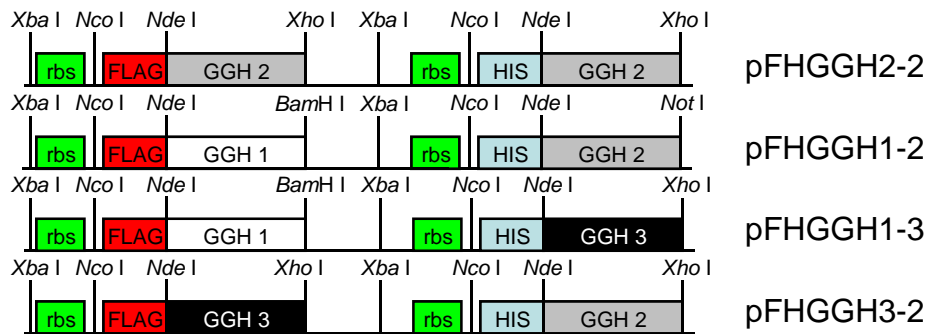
*Xba* I *Nco* I *Nde* I *Xho* I *Xba* I *Nco* I *Nde* I *Xho* I

rbs FLAG GGH 2 rbs HIS GGH 2 pFHGGH2-2

*Xba* I *Nco* I *Nde* I *Bam*H I *Xba* I *Nco* I *Nde* I *Not* I

rbs FLAG GGH 1 rbs HIS GGH 2 pFHGGH1-2

*Xba* I *Nco* I *Nde* I *Bam*H I *Xba* I *Nco* I *Nde* I *Xho* I

rbs FLAG GGH 1 rbs HIS GGH 3 pFHGGH1-3

*Xba* I *Nco* I *Nde* I *Xho* I *Xba* I *Nco* I *Nde* I *Xho* I

rbs FLAG GGH 3 rbs HIS GGH 2 pFHGGH3-2